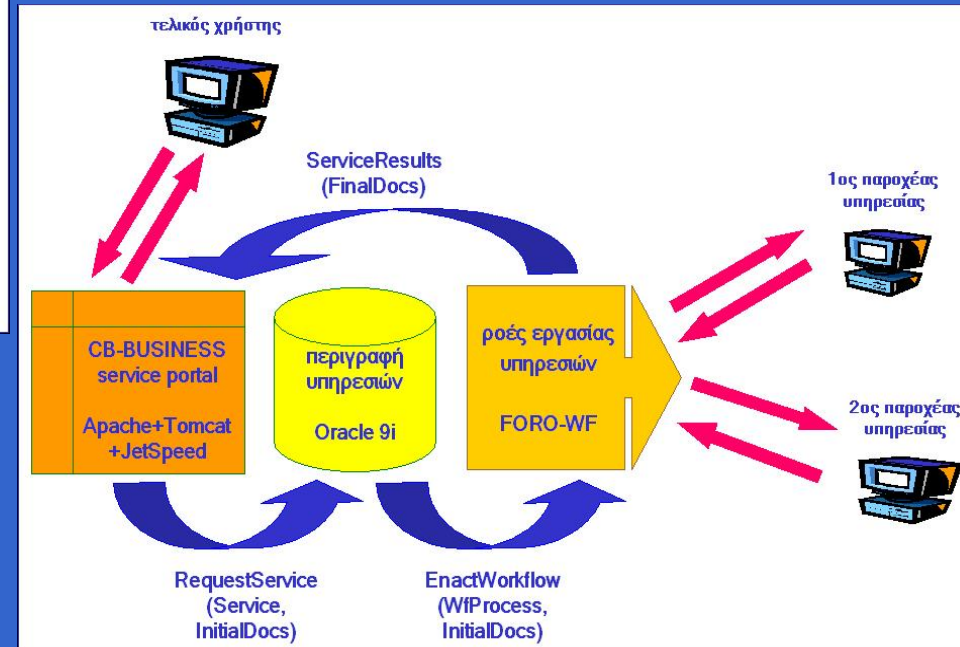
τελικός χρήστης

ServiceResults
(FinalDocs)

1ος παροχέας υπηρεσίας

CB-BUSINESS service portal

Apache+Tomcat +JetSpeed

περιγραφή υπηρεσιών

Oracle 9i

ροές εργασίας υπηρεσιών

FORO-WF

2ος παροχέας υπηρεσίας

RequestService
(Service,
InitialDocs)

EnactWorkflow
(WfProcess,
InitialDocs)